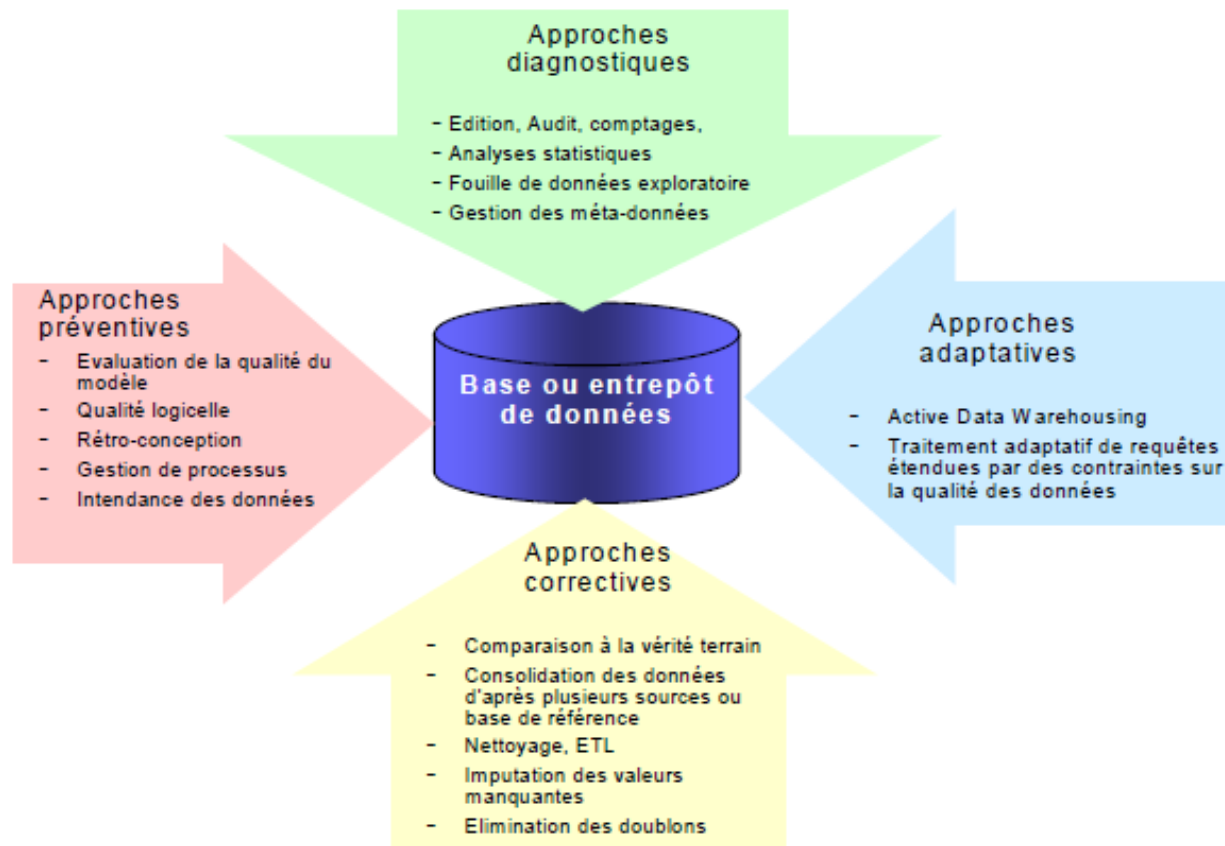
Approches diagnostiques

- Edition, Audit, comptages,
- Analyses statistiques
- Fouille de données exploratoire
- Gestion des méta-données

Approches préventives

- Evaluation de la qualité du modèle
- Qualité logicelle
- Rétro-conception
- Gestion de processus
- Intendance des données

Base ou entrepôt de données

Approches adaptatives

- Active Data Warehousing
- Traitement adaptatif de requêtes étendues par des contraintes sur la qualité des données

Approches correctives

- Comparaison à la vérité terrain
- Consolidation des données d'après plusieurs sources ou base de référence
- Nettoyage, ETL
- Imputation des valeurs manquantes
- Elimination des doublons